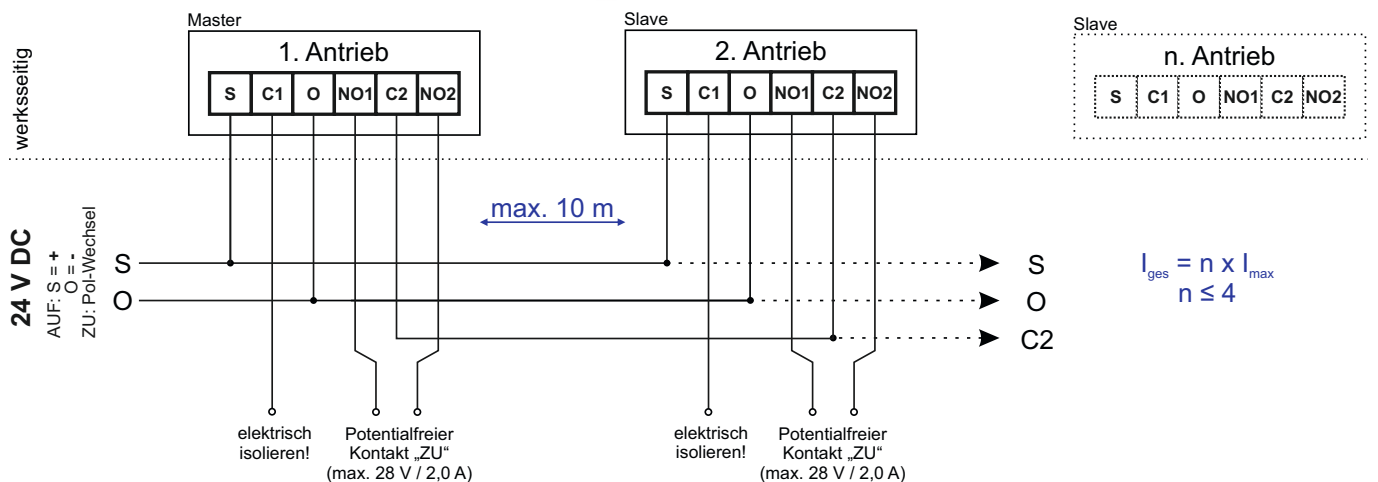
werksseitig

Master

1. Antrieb

| S | C1 | O | NO1 | C2 | NO2 |
|---|---|---|---|---|---|

Slave

2. Antrieb

| S | C1 | O | NO1 | C2 | NO2 |
|---|---|---|---|---|---|

Slave

n. Antrieb

| S | C1 | O | NO1 | C2 | NO2 |
|---|---|---|---|---|---|

24 V DC
AUF: S = +
O = -
ZU: Pol-Wechsel

max. 10 m

S
O

S
O
C2

$I_{ges} = n \times I_{max}$
$n \leq 4$

elektrisch isolieren!

Potentialfreier Kontakt „ZU“ (max. 28 V / 2,0 A)

elektrisch isolieren!

Potentialfreier Kontakt „ZU“ (max. 28 V / 2,0 A)